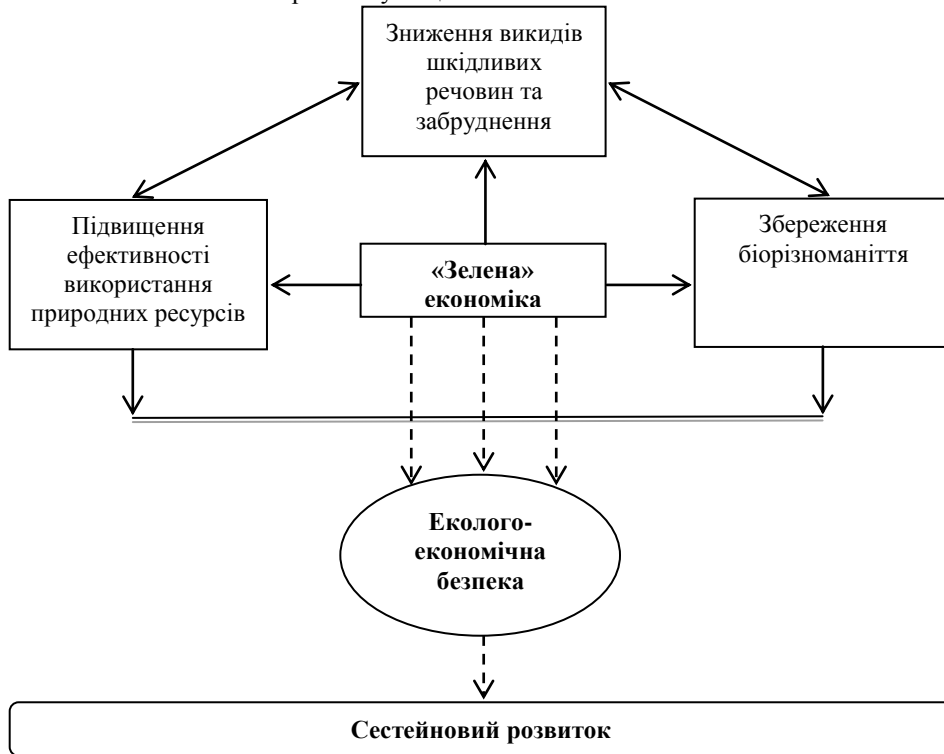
Зниження викидів шкідливих речовин та забруднення

Підвищення ефективності використання природних ресурсів

«Зелена» економіка

Збереження біорізноманіття

Еколого-економічна безпека

Сестейновий розвиток